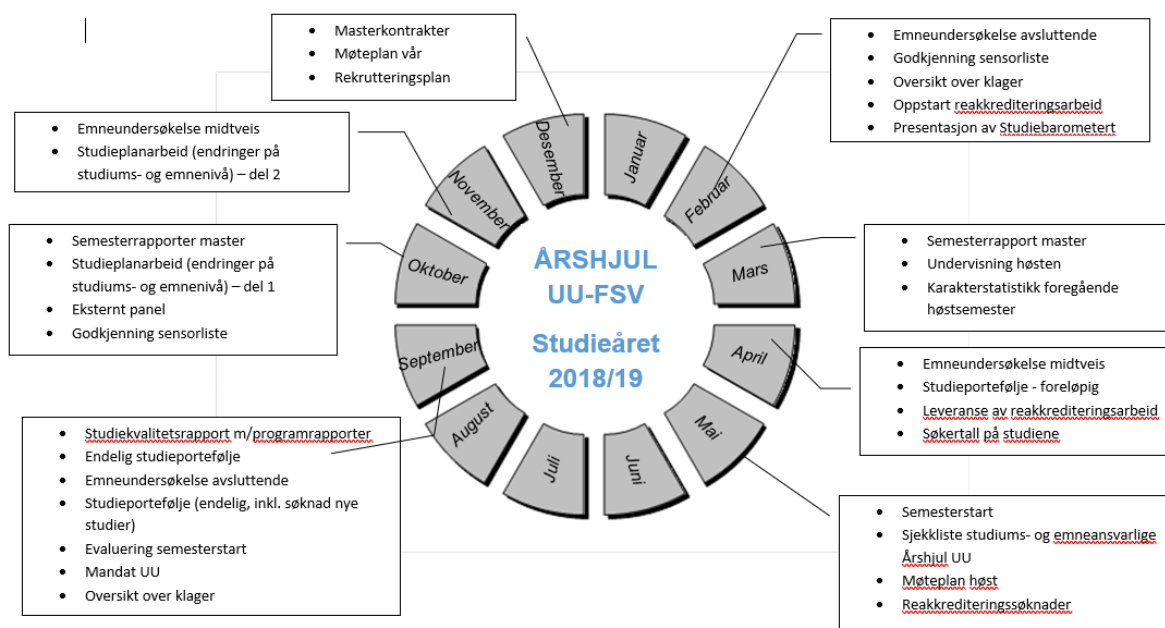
- Masterkontrakter
- Møteplan vår
- Rekrutteringsplan

- Emneundersøkelse avsluttende
- Godkjenning sensorliste
- Oversikt over klager
- Oppstart reakkrediteringsarbeid
- Presentasjon av Studiebarometert

- Emneundersøkelse midtveis
- Studieplanarbeid (endringer på studiums- og emnenivå) – del 2

- Semesterrapporter master
- Studieplanarbeid (endringer på studiums- og emnenivå) – del 1
- Eksternt panel
- Godkjenning sensorliste

Desember
Januar
Februar
Mars
April
Mai
Juni
Juli
August
September
Oktober
November

ÅRSHJUL
UU-FSV

Studieåret
2018/19

- Semesterrapport master
- Undervisning høsten
- Karakterstatistikk foregående høstsemester

- Emneundersøkelse midtveis
- Studieportefølje - foreløpig
- Leveranse av reakkrediteringsarbeid
- Søkertall på studiene

- Studiekvalitetsrapport m/programrapporter
- Endelig studieportefølje
- Emneundersøkelse avsluttende
- Studieportefølje (endelig, inkl. søknad nye studier)
- Evaluering semesterstart
- Mandat UU
- Oversikt over klager

- Semesterstart
- Sjekkliste studiums- og emneansvarlige Årshjul UU
- Møteplan høst
- Reakkrediteringssøknader